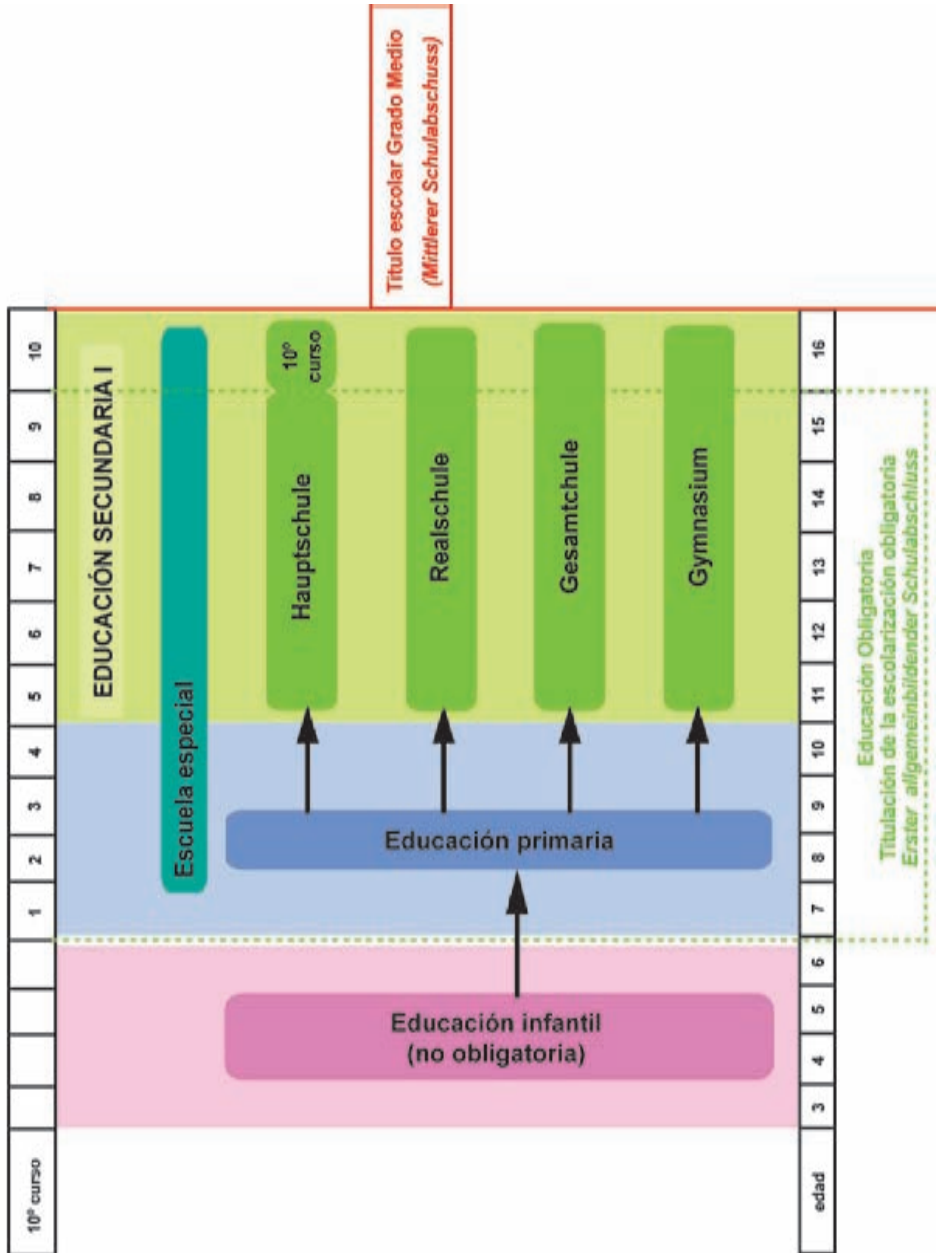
Titulo escolar Grado Medio
(Mittlerer Schulabschuss)

| 10 | 9 | 8 | 7 | 6 | 5 | 4 | 3 | 2 | 1 | | | | | 10º curso |
|---|---|---|---|---|---|---|---|---|---|---|---|---|---|---|

EDUCACIÓN SECUNDARIA I

Escuela especial

10º curso

Hauptschule

Realschule

Gesamtchule

Gymnasium

Educación primaria

Educación infantil
(no obligatoria)

| 16 | 15 | 14 | 13 | 12 | 11 | 10 | 9 | 8 | 7 | 6 | 5 | 4 | 3 | edad |
|---|---|---|---|---|---|---|---|---|---|---|---|---|---|---|

Educación Obligatoria
Titulación de la escolarización obligatoria
Erster allgemeinbildender Schulabschluss